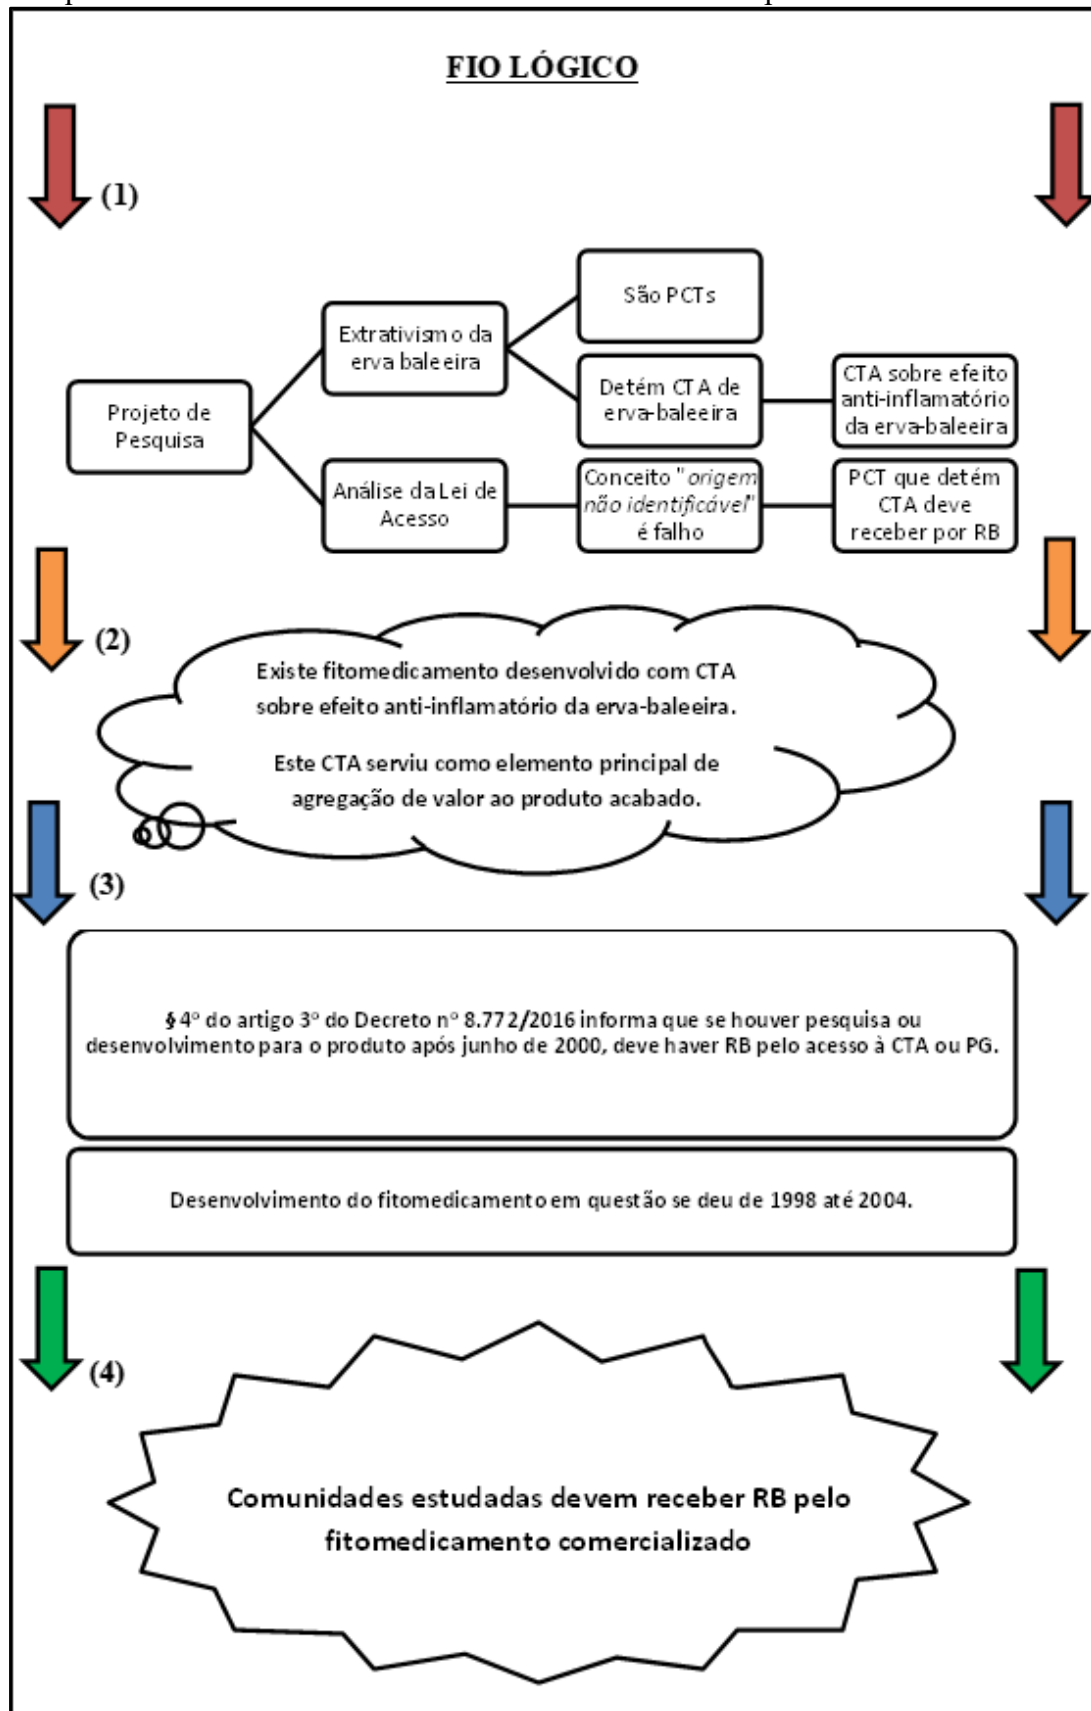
FIO LÓGICO

(1)

Projeto de Pesquisa

Extrativismo da erva baleeira

São PCTs

Detém CTA de erva-baleeira

CTA sobre efeito anti-inflamatório da erva-baleeira

Análise da Lei de Acesso

Conceito "origem não identificável" é falho

PCT que detém CTA deve receber por RB

(2)

Existe fitomedicamento desenvolvido com CTA sobre efeito anti-inflamatório da erva-baleeira.

Este CTA serviu como elemento principal de agregação de valor ao produto acabado.

(3)

§ 4° do artigo 3° do Decreto n° 8.772/2016 informa que se houver pesquisa ou desenvolvimento para o produto após junho de 2000, deve haver RB pelo acesso à CTA ou PG.

Desenvolvimento do fitomedicamento em questão se deu de 1998 até 2004.

(4)

Comunidades estudadas devem receber RB pelo fitomedicamento comercializado